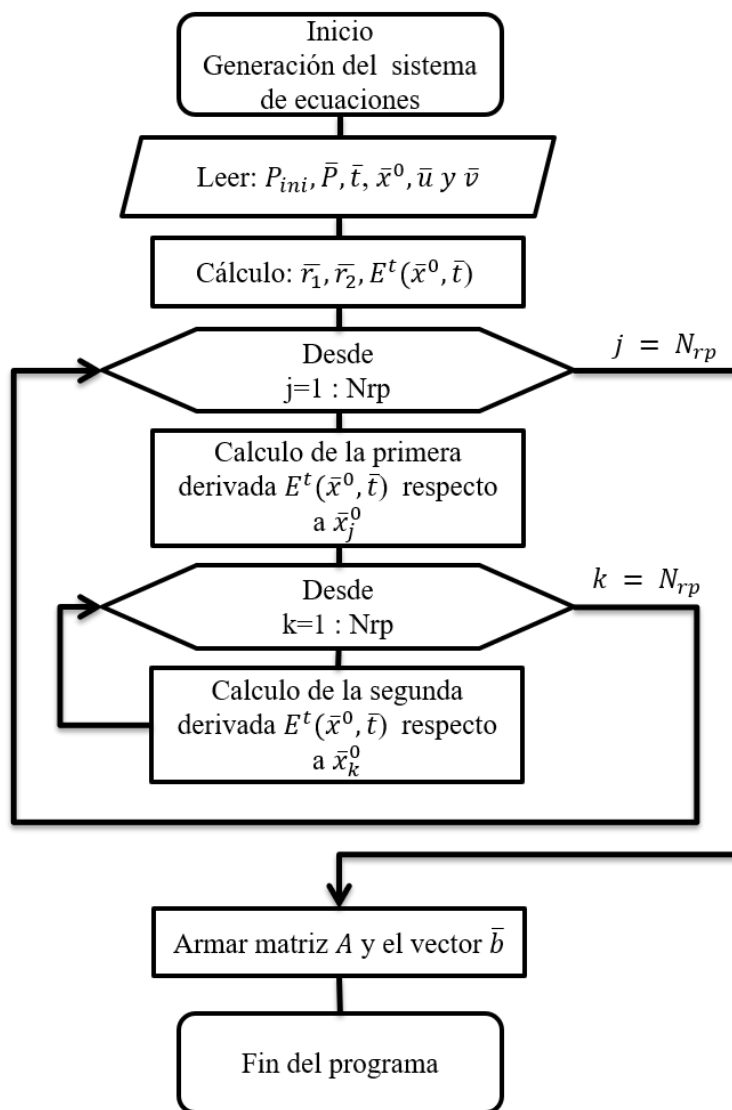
Inicio
Generación del sistema de ecuaciones

Leer: $P_{ini}, \bar{P}, \bar{t}, \bar{x}^0, \bar{u}$ y $\bar{v}$

Cálculo: $\bar{r_1}, \bar{r_2}, E^t(\bar{x}^0, \bar{t})$

Desde
j=1 : Nrp

$j = N_{rp}$

Calculo de la primera derivada $E^t(\bar{x}^0, \bar{t})$ respecto a $\bar{x}_j^0$

Desde
k=1 : Nrp

$k = N_{rp}$

Calculo de la segunda derivada $E^t(\bar{x}^0, \bar{t})$ respecto a $\bar{x}_k^0$

Armar matriz $A$ y el vector $\bar{b}$

Fin del programa